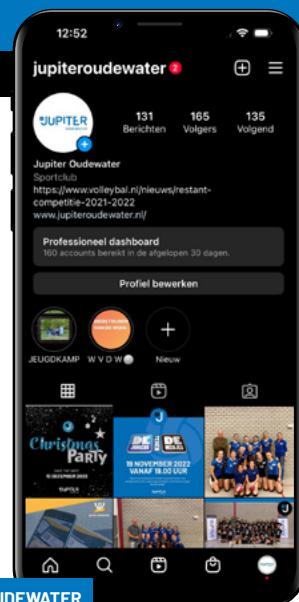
12:52

jupiteroudewater 2

JUPITER OUDEWATER

131 Berichten

165 Volgers

135 Volgend

Jupiter Oudewater
Sportclub
https://www.volleybal.nl/nieuws/restant-competitie-2021-2022
www.jupiteroudewater.nl/

Professioneel dashboard
160 accounts bereikt in de afgelopen 30 dagen.

Profiel bewerken

JEUGDKAMP

W V D W

Nieuw

Christmas Party

19 NOVEMBER 2022 VANAF 19.00 UUR

J

J

UDEWATER